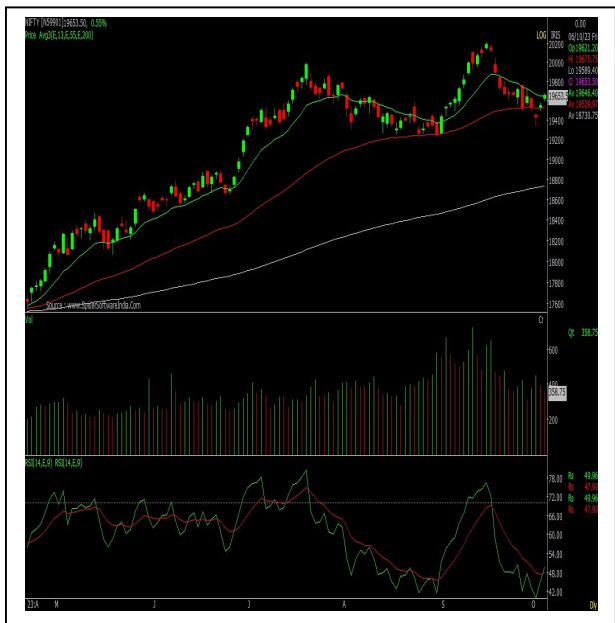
NIFTY [N59901]19653.50, 0.55%
Price Avg3(E,13,E,55,E,200)
LOG IRIS
0.00
06/10/23 Fri
Op 19621.20
Hi 19675.75
Lo 19589.40
Cl 19653.50
Av 19646.40
Av 19528.87
Av 18730.75
19653.5
20200
20000
19800
19600
19400
19200
19000
18800
18600
18400
18200
18000
17800
17600
Source : www.SpiderSoftwareIndia.Com
Vol
Qt 358.75
600
400
358.75
200
RSI(14,E,9) RSI(14,E,9)
Rs 49.96
Rs 47.00
Rs 49.96
Rs 47.00
78.00
72.00
66.00
60.00
54.00
48.00
42.00
23:A M J J A S O
Dly